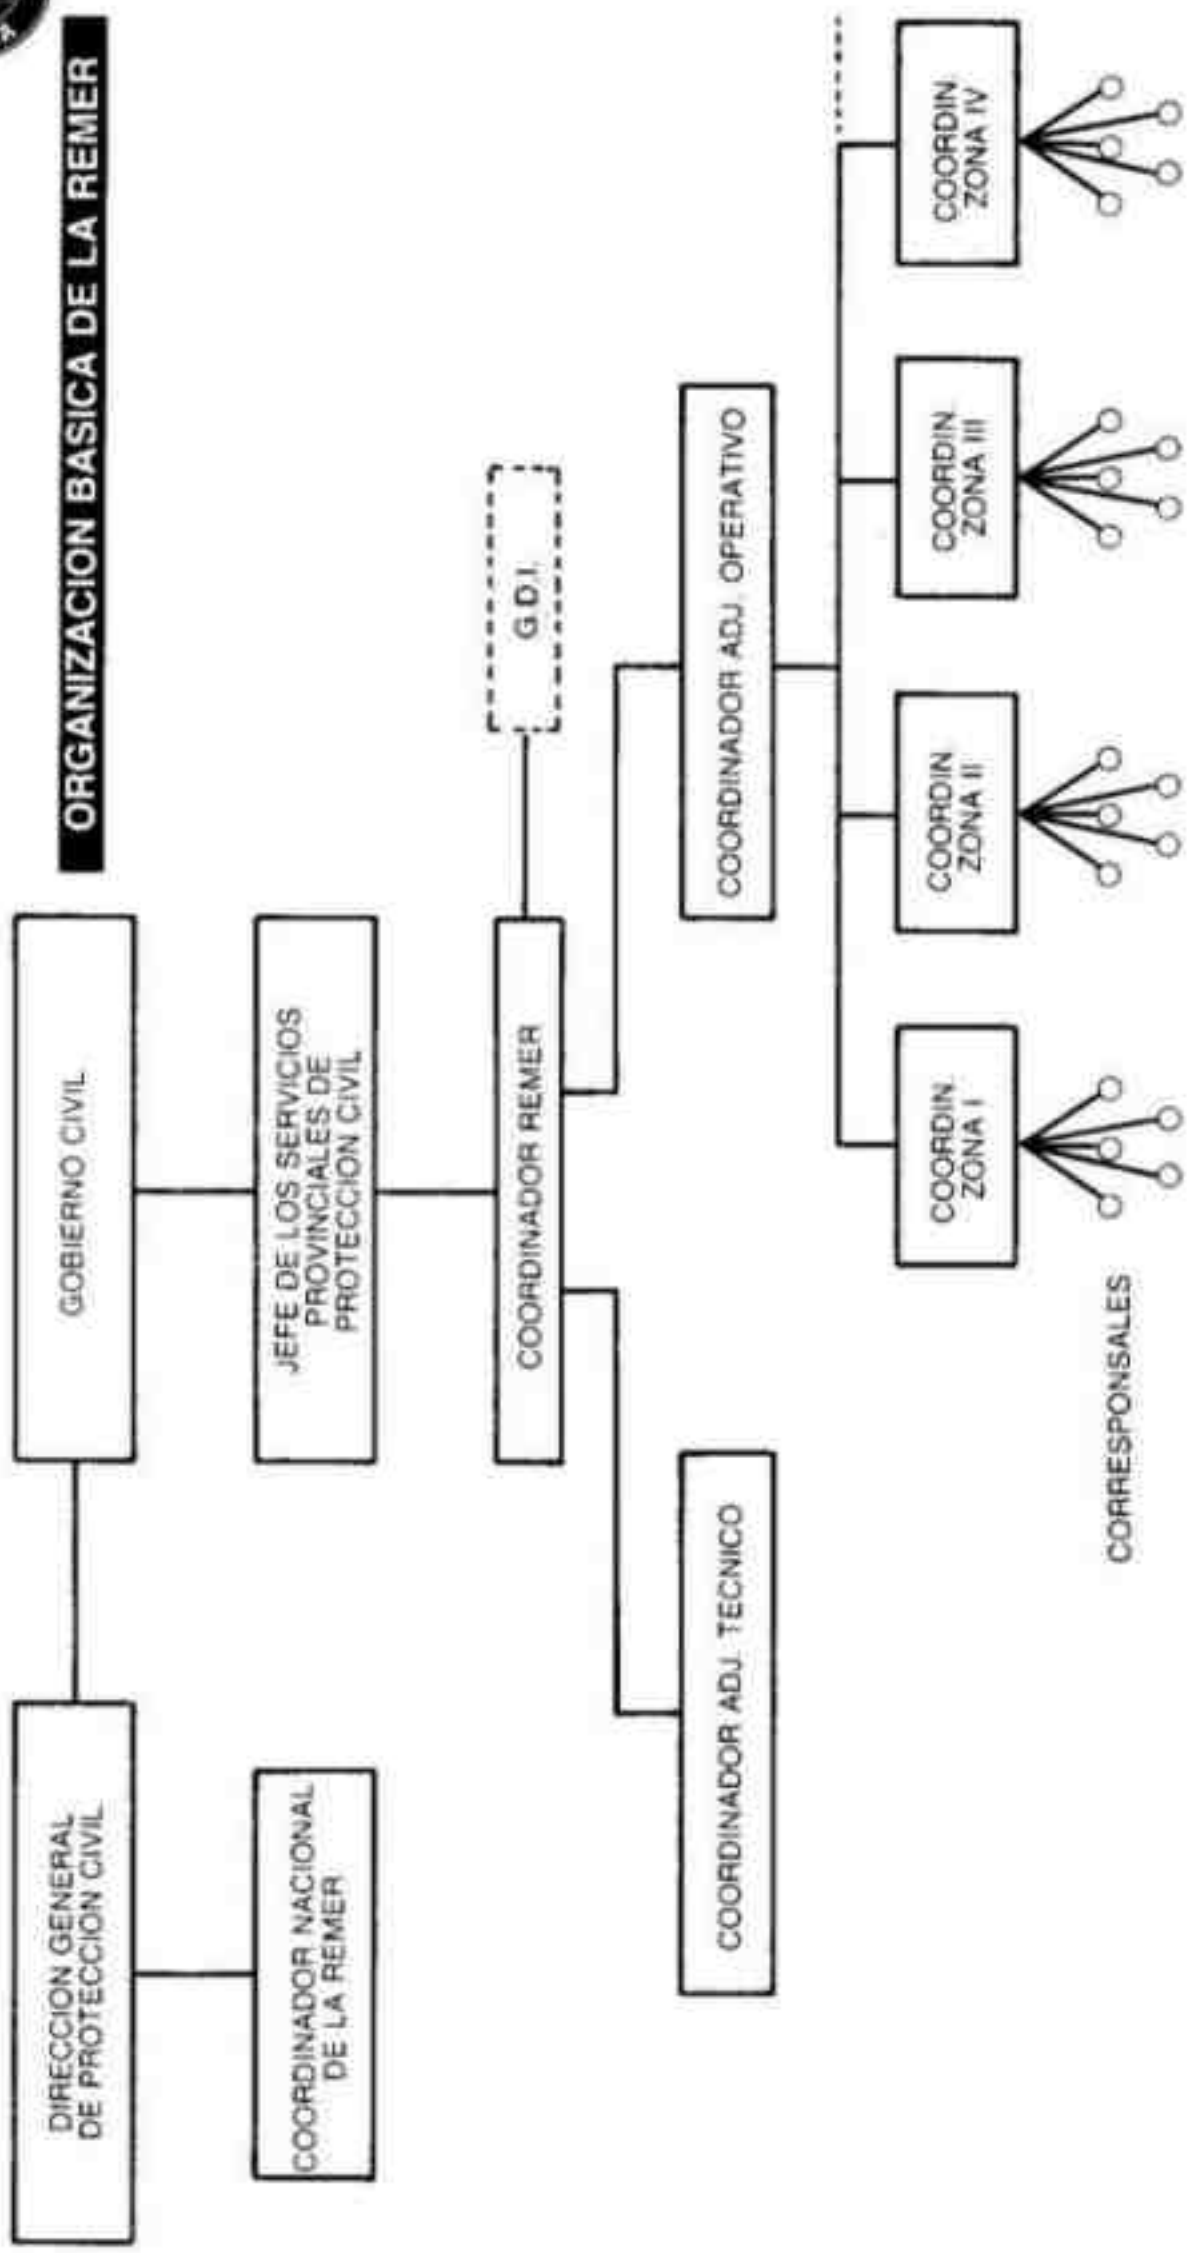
ORGANIZACION BASICA DE LA REMER

DIRECCION GENERAL DE PROTECCION CIVIL

GOBIERNO CIVIL

COORDINADOR NACIONAL DE LA REMER

JEFE DE LOS SERVICIOS PROVINCIALES DE PROTECCION CIVIL

COORDINADOR REMER

G.D.I.

COORDINADOR ADJ. TECNICO

COORDINADOR ADJ. OPERATIVO

COORDIN. ZONA I

COORDIN. ZONA II

COORDIN. ZONA III

COORDIN. ZONA IV

CORRESPONSALES